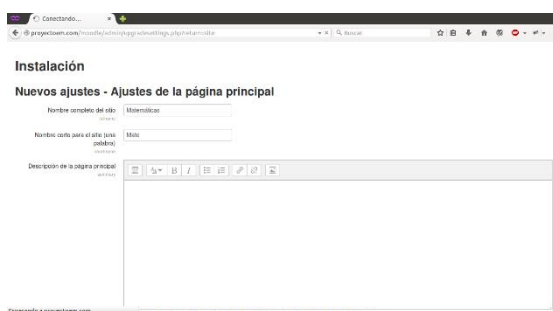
Conectando...

proyectoem.com/moodle/admin/upgradesettings.php?return=site

Buscar

Instalación

Nuevos ajustes - Ajustes de la página principal

Nombre completo del sitio
fullname

Matemáticas

Nombre corto para el sitio (una palabra)
shortname

Mate

Descripción de la página principal
summary

Esperando a proyectoem.com...